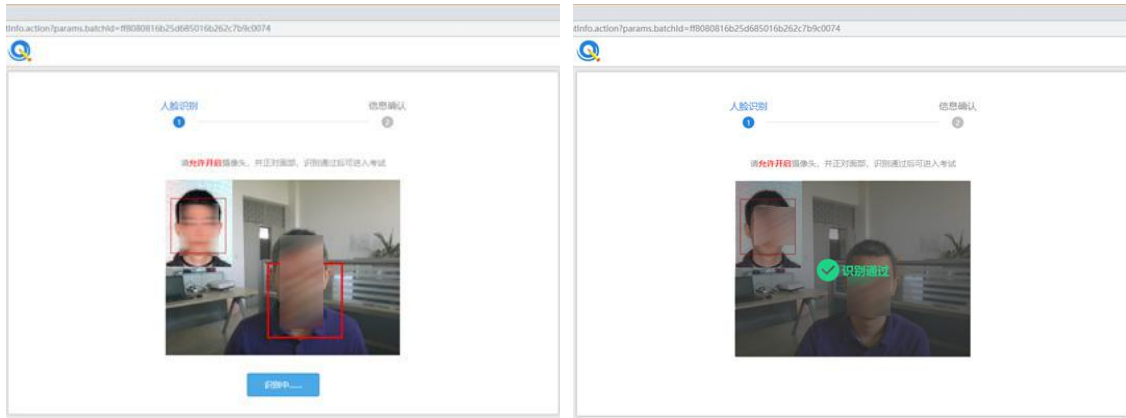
tInfo.action?params.batchId=ff8080816b25d685016b262c7b9c0074

人脸识别
1
信息确认
2

请允许开启摄像头，并正对面部，识别通过后可进入考试

识别中......

tInfo.action?params.batchId=ff8080816b25d685016b262c7b9c0074

人脸识别
1
信息确认
2

请允许开启摄像头，并正对面部，识别通过后可进入考试

识别通过